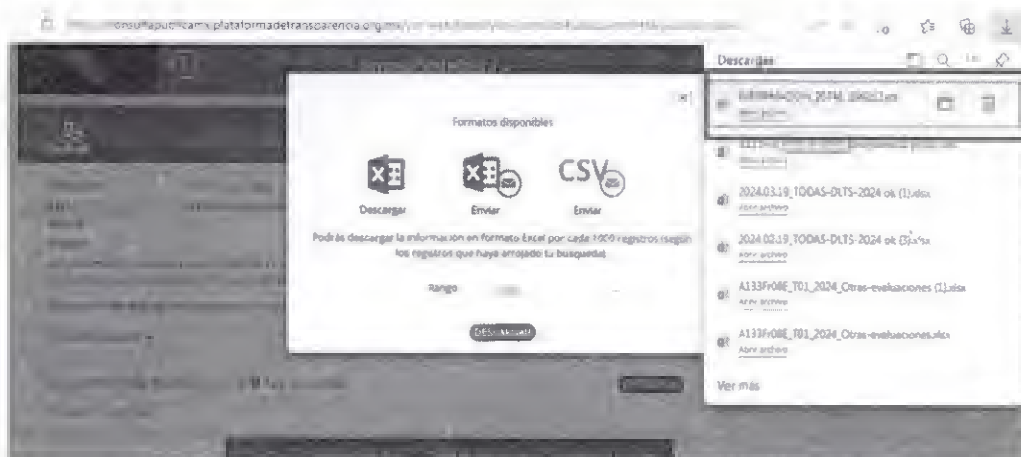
https://consultapublicamx.plataformadetransparencia.org.mx/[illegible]

Descargas

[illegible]

Abrir archivo

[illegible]

2024.03.19_TODAS-DLTS-2024 ok (1).xlsx

Abrir archivo

2024.02.19_TODAS-DLTS-2024 ok (3).xlsx

Abrir archivo

A133Fr08E_T01_2024_Otras-evaluaciones (1).xlsx

Abrir archivo

A133Fr08E_T01_2024_Otras-evaluaciones.xlsx

Abrir archivo

Ver más

Formatos disponibles

×

Descargar

Enviar

CSV

Enviar

Podrás descargar la información en formato Excel por cada 1000 registros según los registros que haya arrojado tu búsqueda

Rango

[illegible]

DESCARGAR

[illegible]